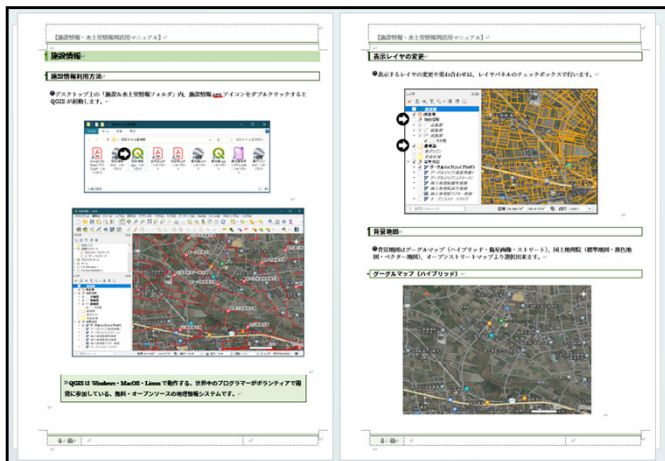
【施設情報・水土里情報利用マニュアル】

施設情報

施設情報利用方法

●デスクトップ上の「施設&水土里情報フォルダ」内、施設情報.qgsアイコンをダブルクリックすると QGIS が起動します。

※QGIS は Windows・MacOS・Linux で動作する、世界中のプログラマーがボランティアで開発に参加している、無料・オープンソースの地理情報システムです。

【施設情報・水土里情報利用マニュアル】

表示レイヤの変更

●表示するレイヤの変更や重ね合わせは、レイヤパネルのチェックボックスで行います。

背景地図

●背景地図はグーグルマップ（ハイブリッド・衛星画像・ストリート）、国土地理院（標準地図・淡色地図・ベクター地図）、オープンストリートマップより選択出来ます。

グーグルマップ（ハイブリッド）